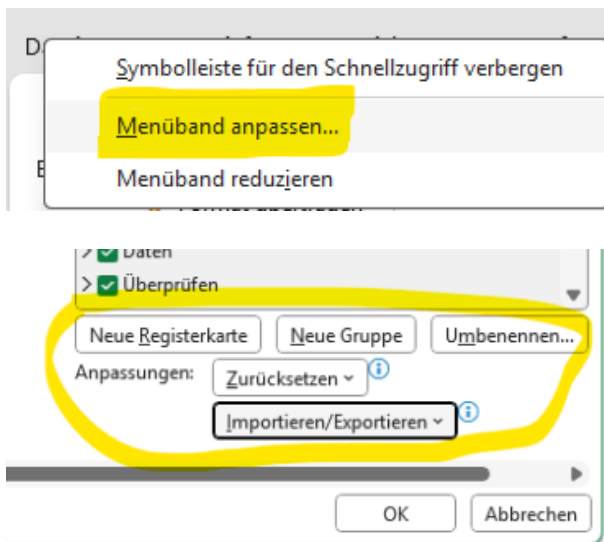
Symbolleiste für den Schnellzugriff verbergen

Menüband anpassen...

Menüband reduzieren

Daten

Überprüfen

Neue Registerkarte

Neue Gruppe

Umbenennen...

Anpassungen:

Zurücksetzen

Importieren/Exportieren

OK

Abbrechen